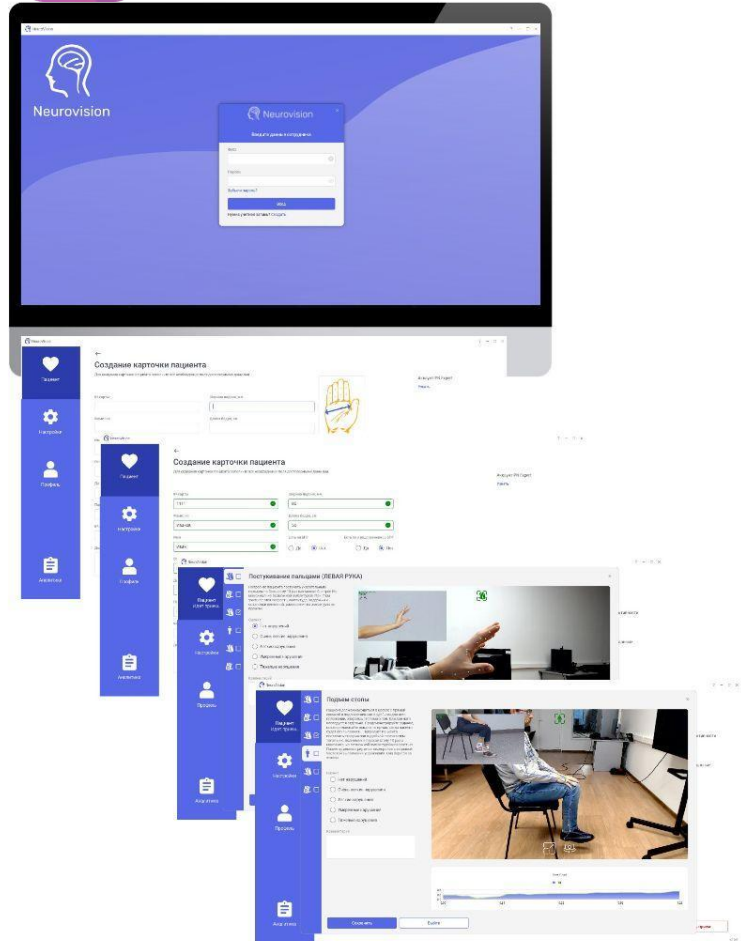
Neurovision

Neurovision

Введите данные сотрудника

Забыли пароль?

Вход

Пациент

Настройки

Профиль

Аналитика

Создание карточки пациента

Создание карточки пациента

Пациент

Настройки

Профиль

Аналитика

Постукивание пальцами (ЛЕВАЯ РУКА)

Нет нарушений

Пациент

Настройки

Профиль

Аналитика

Подъем стопы

Нет нарушений

Сохранить

Выйти